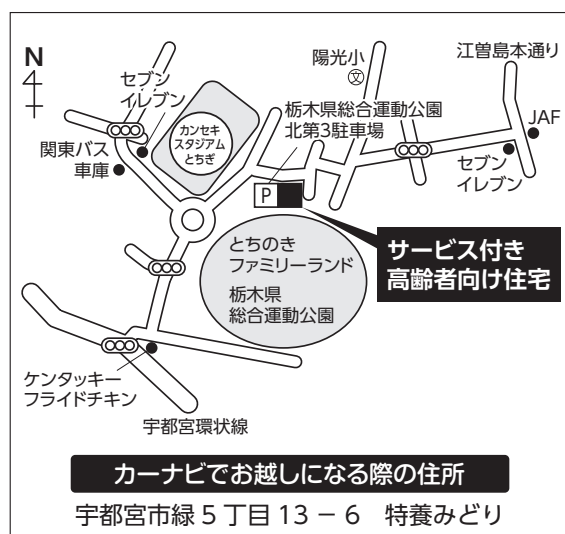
N

陽光小

江曽島本通り

セブン
イレブン

カンセキ
スタジアム
とちぎ

栃木県総合運動公園
北第3駐車場

JAF

関東バス
車庫

セブン
イレブン

P

サービス付き
高齢者向け住宅

とちのき
ファミリーランド

栃木県
総合運動公園

ケンタッキー
フライドチキン

宇都宮環状線

カーナビでお越しになる際の住所

宇都宮市緑 5 丁目 13 － 6　特養みどり